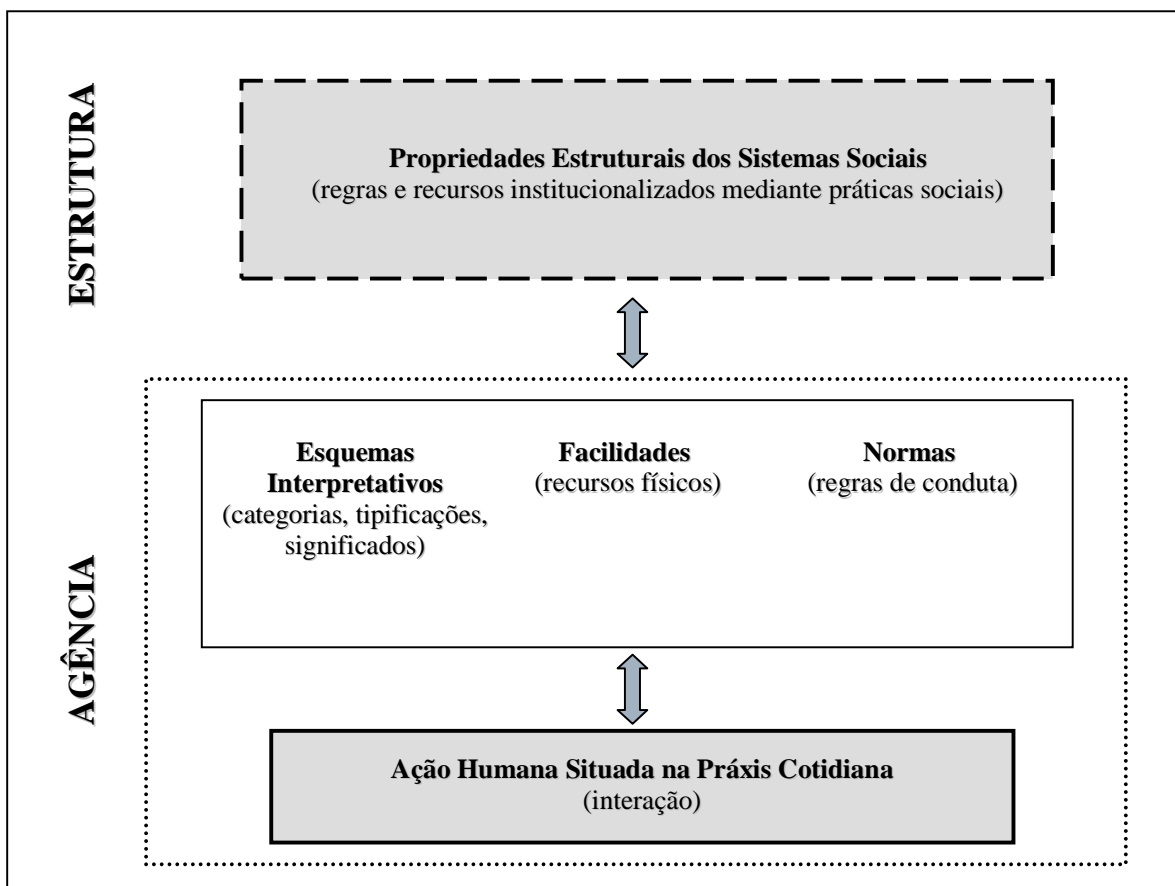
ESTRUTURA

**Propriedades Estruturais dos Sistemas Sociais**
(regras e recursos institucionalizados mediante práticas sociais)

AGÊNCIA

**Esquemas Interpretativos**
(categorias, tipificações, significados)

**Facilidades**
(recursos físicos)

**Normas**
(regras de conduta)

**Ação Humana Situada na Práxis Cotidiana**
(interação)